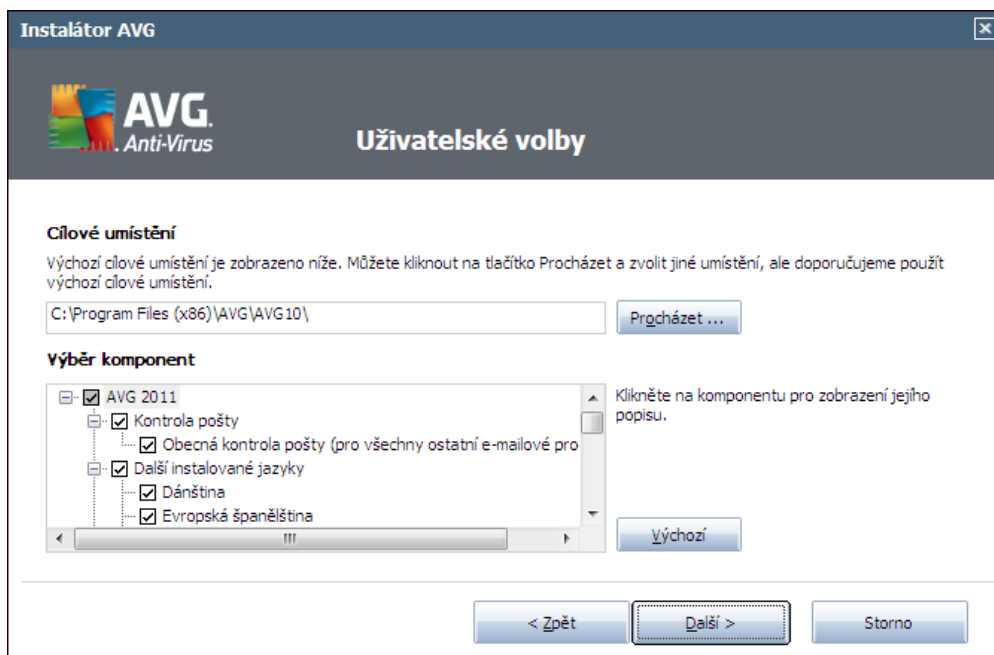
Instalátor AVG

AVG. Anti-Virus

Uživatelské volby

Cílové umístění

Výchozí cílové umístění je zobrazeno níže. Můžete kliknout na tlačítko Procházet a zvolit jiné umístění, ale doporučujeme použít výchozí cílové umístění.

C:\Program Files (x86)\AVG\AVG10\

Procházet ...

Výběr komponent

AVG 2011
Kontrola pošty
Obecná kontrola pošty (pro všechny ostatní e-mailové pro
Další instalované jazyky
Dánština
Evropská španělština

Klikněte na komponentu pro zobrazení jejího popisu.

Výchozí

< Zpět

Další >

Storno